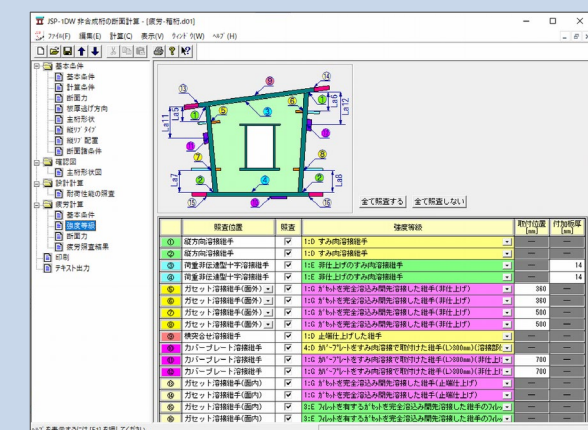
JSP-1DW 鋼合成桁の断面計算 - [疲労-桁.d01]

ファイル(F) 編集(E) 計算(C) 表示(V) ウィンドウ(W) ヘルプ(H)

基本条件
基本条件
計算条件
断面力
架設途げ方向
主桁形状
縦リブ タイプ
縦リブ 配置
断面諸条件
確認図
主桁形状図
設計計算
耐荷性能の照査
疲労計算
基本条件
強度等級
断面力
疲労照査結果
印刷
テキスト出力

La1
La12
La8
La3

全て照査する
全て照査しない

| | 照査位置 | 照査 | 強度等級 | 取付位置 (mm) | 付加板厚 (mm) |
|---|---|---|---|---|---|
| ① | 縦方向溶接継手 | ☑ | 1:D すみ肉溶接継手 | — | — |
| ② | 縦方向溶接継手 | ☑ | 1:D すみ肉溶接継手 | — | — |
| ③ | 荷重非伝達型十字溶接継手 | ☑ | 1:E 非仕上げのすみ肉溶接継手 | — | 14 |
| ④ | 荷重非伝達型十字溶接継手 | ☑ | 1:E 非仕上げのすみ肉溶接継手 | — | 14 |
| ⑤ | ガセット溶接継手(面外) | ☑ | 1:G ガセットを完全溶込み開先溶接した継手(非仕上げ) | 360 | — |
| ⑥ | ガセット溶接継手(面外) | ☑ | 1:G ガセットを完全溶込み開先溶接した継手(非仕上げ) | 360 | — |
| ⑦ | ガセット溶接継手(面外) | ☑ | 1:G ガセットを完全溶込み開先溶接した継手(非仕上げ) | 500 | — |
| ⑧ | ガセット溶接継手(面外) | ☑ | 1:G ガセットを完全溶込み開先溶接した継手(非仕上げ) | 500 | — |
| ⑨ | 横突合せ溶接継手 | ☑ | 1:D 止端仕上げした継手 | — | — |
| ⑩ | カバープレート溶接継手 | ☑ | 4:D カバープレートをすみ肉溶接で取付けた継手(L≦300mm)(溶接部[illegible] | — | — |
| ⑪ | カバープレート溶接継手 | ☑ | 1:G カバープレートをすみ肉溶接で取付けた継手(L>300mm)(非仕上げ) | 700 | — |
| ⑫ | カバープレート溶接継手 | ☑ | 1:G カバープレートをすみ肉溶接で取付けた継手(L>300mm)(非仕上げ) | 700 | — |
| ⑬ | ガセット溶接継手(面内) | ☑ | 1:G ガセットを完全溶込み開先溶接した継手(止端仕上げ) | — | — |
| ⑭ | ガセット溶接継手(面内) | ☑ | 1:G ガセットを完全溶込み開先溶接した継手(止端仕上げ) | — | — |
| ⑮ | ガセット溶接継手(面内) | ☑ | 3:E フィレットを有するガセットを完全溶込み開先溶接した継手のフィレット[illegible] | — | — |
| ⑯ | ガセット溶接継手(面内) | ☑ | 3:E フィレットを有するガセットを完全溶込み開先溶接した継手のフィレット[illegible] | — | — |

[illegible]